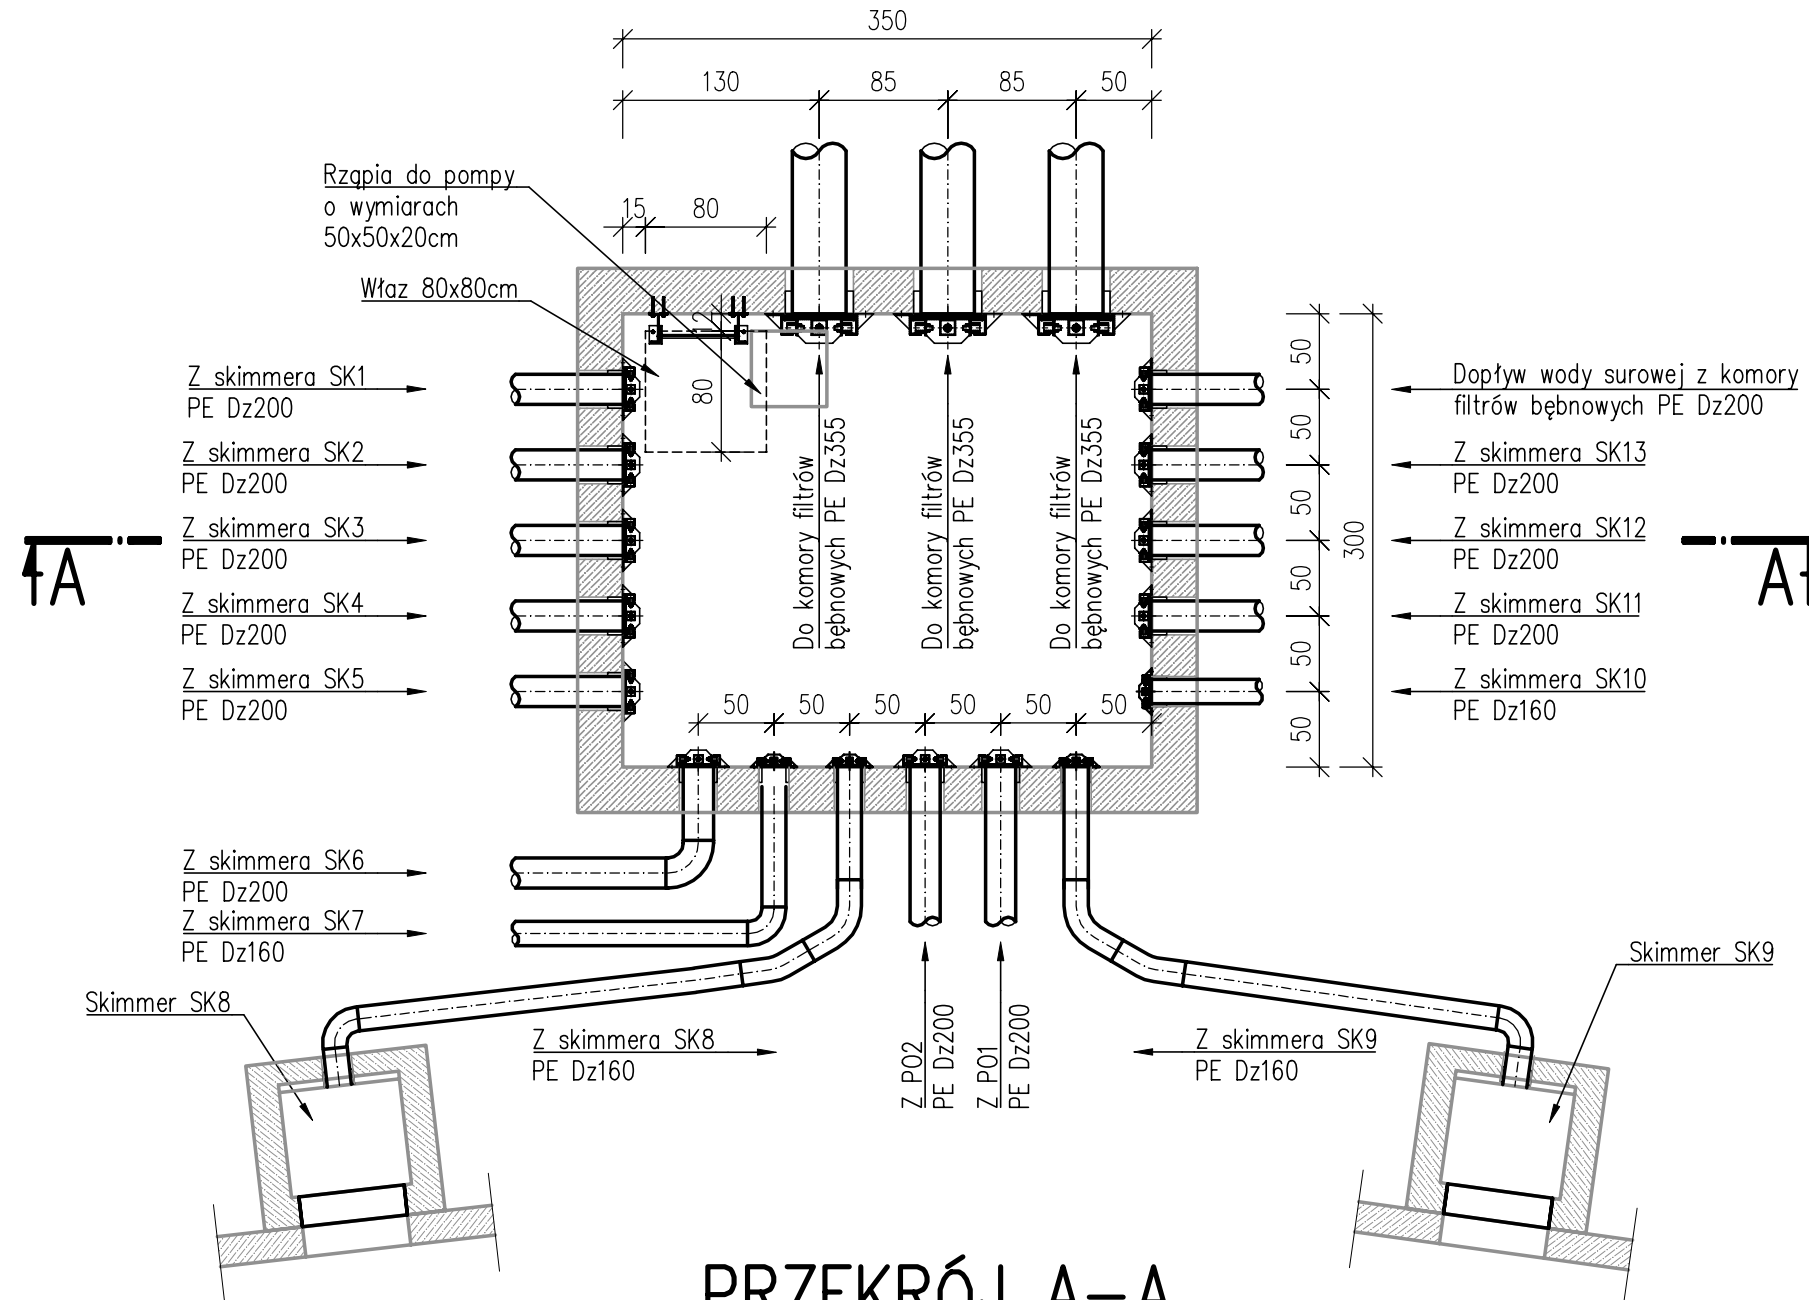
350
130 85 85 50
Rząpia do pompy o wymiarach 50x50x20cm
15 80
Właz 80x80cm
80
Z skimmera SK1 PE Dz200
Z skimmera SK2 PE Dz200
Z skimmera SK3 PE Dz200
Z skimmera SK4 PE Dz200
Z skimmera SK5 PE Dz200
A
Do komory filtrów bębnowych PE Dz355
Do komory filtrów bębnowych PE Dz355
Do komory filtrów bębnowych PE Dz355
Dopływ wody surowej z komory filtrów bębnowych PE Dz200
Z skimmera SK13 PE Dz200
Z skimmera SK12 PE Dz200
Z skimmera SK11 PE Dz200
Z skimmera SK10 PE Dz160
A
50 50 50 50 50 50
300
50 50 50 50 50 50
Z skimmera SK6 PE Dz200
Z skimmera SK7 PE Dz160
Skimmer SK8
Z skimmera SK8 PE Dz160
Z PO2 PE Dz200
Z PO1 PE Dz200
Z skimmera SK9 PE Dz160
Skimmer SK9
PRZEKRÓJ A–A